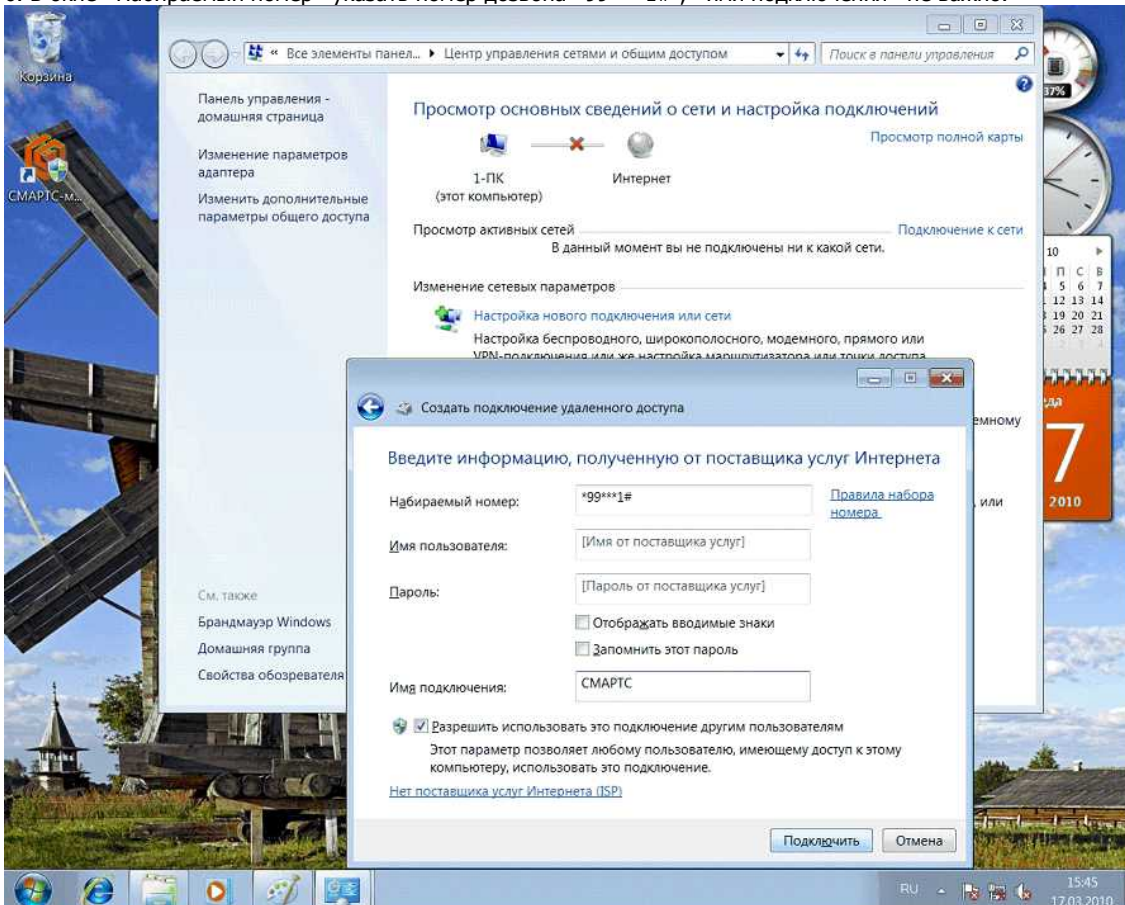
Корзина

СМАРТС-м...

« Все элементы панел... ▸ Центр управления сетями и общим доступом

Поиск в панели управления

Панель управления - домашняя страница

Изменение параметров адаптера

Изменить дополнительные параметры общего доступа

Просмотр основных сведений о сети и настройка подключений

Просмотр полной карты

1-ПК (этот компьютер)

Интернет

Просмотр активных сетей

Подключение к сети

В данный момент вы не подключены ни к какой сети.

Изменение сетевых параметров

Настройка нового подключения или сети

Настройка беспроводного, широкополосного, модемного, прямого или VPN-подключения или же настройка маршрутизатора или точки доступа

емному

, или

См. также

Брандмауэр Windows

Домашняя группа

Свойства обозревателя

Создать подключение удаленного доступа

Введите информацию, полученную от поставщика услуг Интернета

Набираемый номер: *99***1#

Правила набора номера

Имя пользователя: [Имя от поставщика услуг]

Пароль: [Пароль от поставщика услуг]

Отображать вводимые знаки

Запомнить этот пароль

Имя подключения: СМАРТС

Разрешить использовать это подключение другим пользователям

Этот параметр позволяет любому пользователю, имеющему доступ к этому компьютеру, использовать это подключение.

Нет поставщика услуг Интернета (ISP)

Подключить

Отмена

37%

10

П С В

5 6 7

12 13 14

19 20 21

26 27 28

7

2010

RU

15:45

17.03.2010